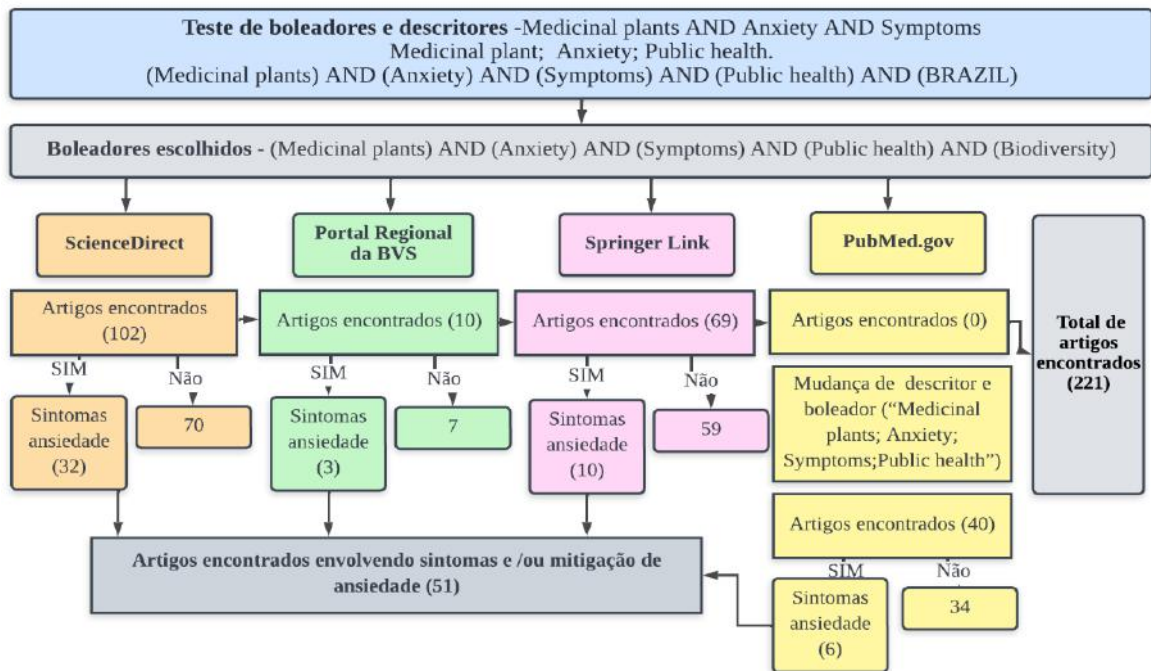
**Teste de boleadores e descritores** -Medicinal plants AND Anxiety AND Symptoms
Medicinal plant; Anxiety; Public health.
(Medicinal plants) AND (Anxiety) AND (Symptoms) AND (Public health) AND (BRAZIL)

**Boleadores escolhidos -** (Medicinal plants) AND (Anxiety) AND (Symptoms) AND (Public health) AND (Biodiversity)

**ScienceDirect**

**Portal Regional da BVS**

**Springer Link**

**PubMed.gov**

Artigos encontrados (102)

Artigos encontrados (10)

Artigos encontrados (69)

Artigos encontrados (0)

**Total de artigos encontrados (221)**

SIM

Não

SIM

Não

SIM

Não

Sintomas ansiedade (32)

70

Sintomas ansiedade (3)

7

Sintomas ansiedade (10)

59

Mudança de descritor e boleador ("Medicinal plants; Anxiety; Symptoms;Public health")

Artigos encontrados (40)

**Artigos encontrados envolvendo sintomas e /ou mitigação de ansiedade (51)**

SIM

Não

Sintomas ansiedade (6)

34